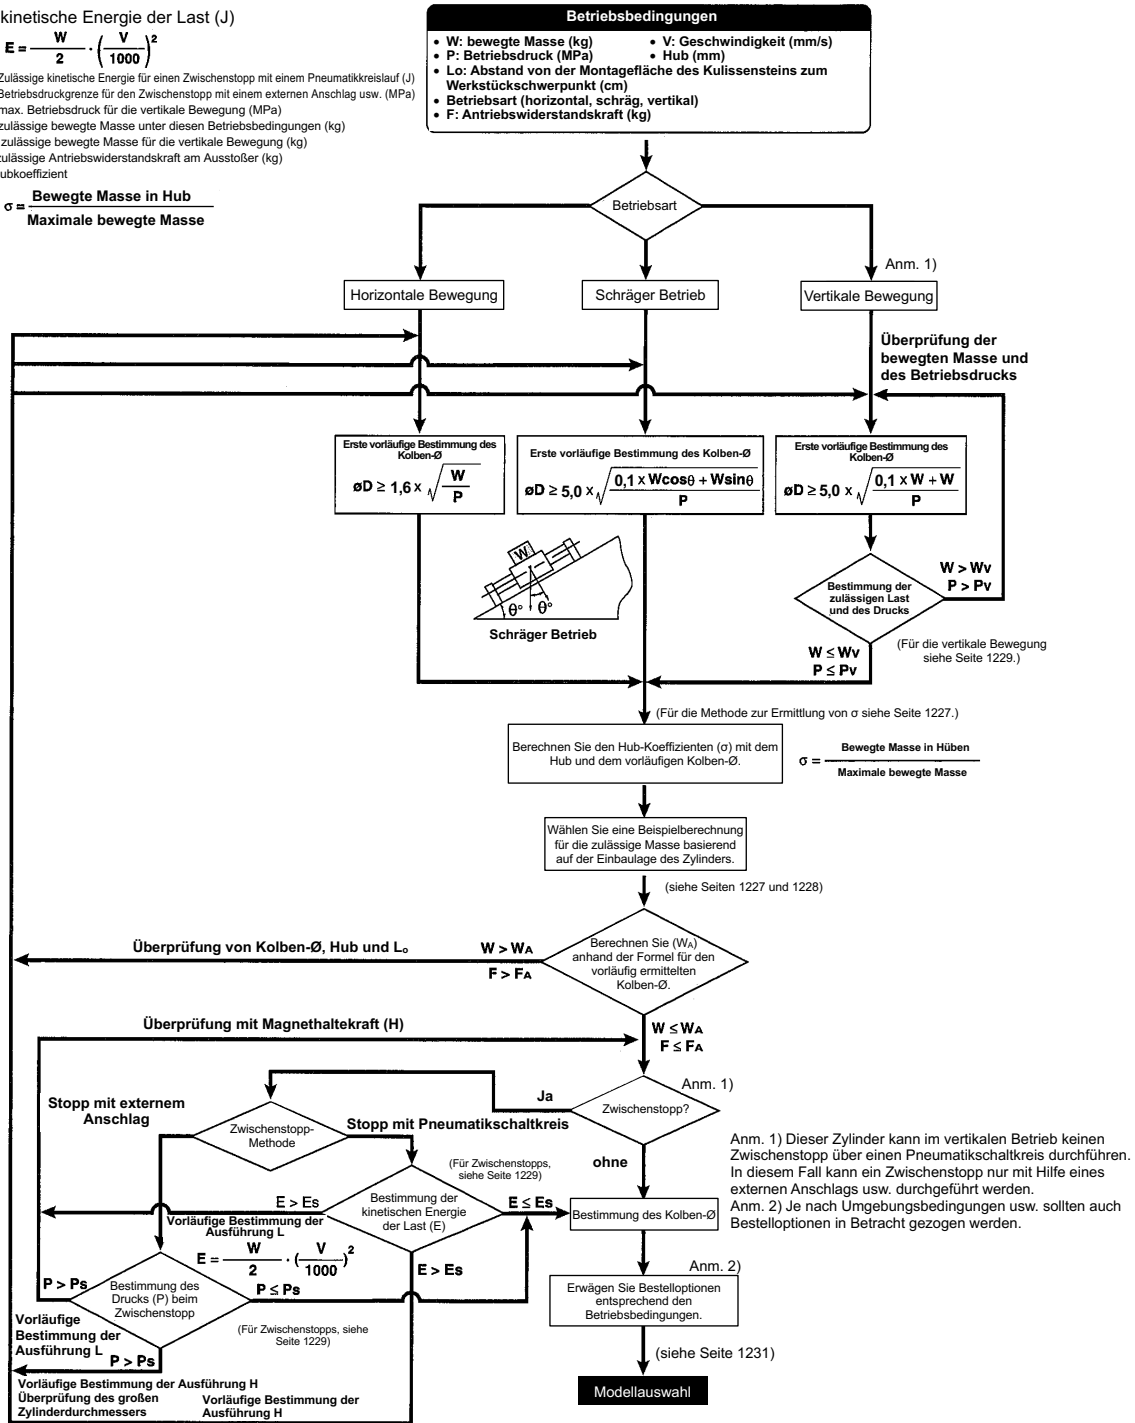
kinetische Energie der Last (J)

$E = \frac{W}{2} \cdot \left(\frac{V}{1000}\right)^2$

Zulässige kinetische Energie für einen Zwischenstopp mit einem Pneumatikkreislauf (J)
Betriebsdruckgrenze für den Zwischenstopp mit einem externen Anschlag usw. (MPa)
max. Betriebsdruck für die vertikale Bewegung (MPa)
zulässige bewegte Masse unter diesen Betriebsbedingungen (kg)
zulässige bewegte Masse für die vertikale Bewegung (kg)
zulässige Antriebswiderstandskraft am Ausstoßer (kg)
ubkoeffizient

$\sigma = \frac{\text{Bewegte Masse in Hub}}{\text{Maximale bewegte Masse}}$

Betriebsbedingungen
• W: bewegte Masse (kg)
• V: Geschwindigkeit (mm/s)
• P: Betriebsdruck (MPa)
• Hub (mm)
• Lo: Abstand von der Montagefläche des Kulissensteins zum Werkstückschwerpunkt (cm)
• Betriebsart (horizontal, schräg, vertikal)
• F: Antriebswiderstandskraft (kg)

Betriebsart

Anm. 1)

Horizontale Bewegung
Schräger Betrieb
Vertikale Bewegung

Überprüfung der bewegten Masse und des Betriebsdrucks

Erste vorläufige Bestimmung des Kolben-Ø
$øD \geq 1,6 \times \sqrt{\frac{W}{P}}$

Erste vorläufige Bestimmung des Kolben-Ø
$øD \geq 5,0 \times \sqrt{\frac{0,1 \times W\cos\theta + W\sin\theta}{P}}$

Erste vorläufige Bestimmung des Kolben-Ø
$øD \geq 5,0 \times \sqrt{\frac{0,1 \times W + W}{P}}$

W
θ°
θ°
Schräger Betrieb

W > Wv
P > Pv

Bestimmung der zulässigen Last und des Drucks

W ≤ Wv
P ≤ Pv

(Für die vertikale Bewegung siehe Seite 1229.)

(Für die Methode zur Ermittlung von σ siehe Seite 1227.)

Berechnen Sie den Hub-Koeffizienten (σ) mit dem Hub und dem vorläufigen Kolben-Ø.

$\sigma = \frac{\text{Bewegte Masse in Hüben}}{\text{Maximale bewegte Masse}}$

Wählen Sie eine Beispielberechnung für die zulässige Masse basierend auf der Einbaulage des Zylinders.

(siehe Seiten 1227 und 1228)

Überprüfung von Kolben-Ø, Hub und L$_o$

W > W$_A$
F > F$_A$

Berechnen Sie (W$_A$) anhand der Formel für den vorläufig ermittelten Kolben-Ø.

W ≤ W$_A$
F ≤ F$_A$

Überprüfung mit Magnethaltekraft (H)

Anm. 1)

Ja
Zwischenstopp?

Stopp mit externem Anschlag

Zwischenstopp-Methode

Stopp mit Pneumatikschaltkreis

(Für Zwischenstopps, siehe Seite 1229)

ohne

E > Es
Vorläufige Bestimmung der Ausführung L

Bestimmung der kinetischen Energie der Last (E)

E ≤ Es

Bestimmung des Kolben-Ø

$E = \frac{W}{2} \cdot \left(\frac{V}{1000}\right)^2$

E > Es

P > Ps

Bestimmung des Drucks (P) beim Zwischenstopp

P ≤ Ps

Vorläufige Bestimmung der Ausführung L

P > Ps

(Für Zwischenstopps, siehe Seite 1229)

Anm. 2)

Erwägen Sie Bestelloptionen entsprechend den Betriebsbedingungen.

(siehe Seite 1231)

Vorläufige Bestimmung der Ausführung H
Überprüfung des großen Zylinderdurchmessers

Vorläufige Bestimmung der Ausführung H

Modellauswahl

Anm. 1) Dieser Zylinder kann im vertikalen Betrieb keinen Zwischenstopp über einen Pneumatikschaltkreis durchführen. In diesem Fall kann ein Zwischenstopp nur mit Hilfe eines externen Anschlags usw. durchgeführt werden.
Anm. 2) Je nach Umgebungsbedingungen usw. sollten auch Bestelloptionen in Betracht gezogen werden.